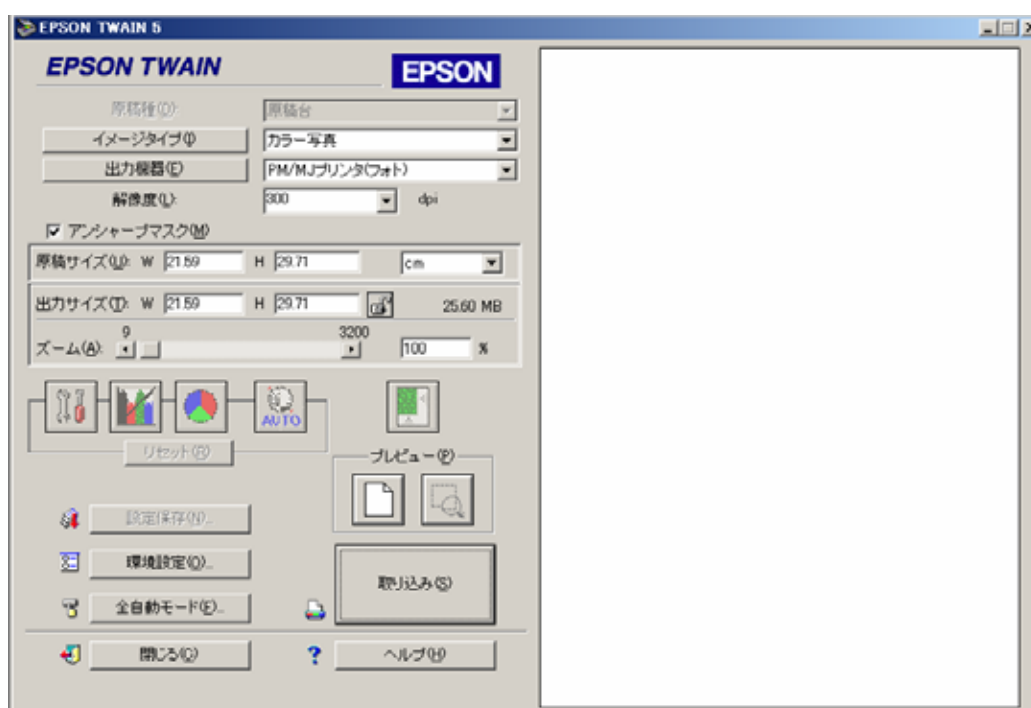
EPSON TWAIN 5

EPSON TWAIN

EPSON

原稿種(D): 原稿台

イメージタイプ(I) カラー写真

出力機器(E) PM/MJプリンタ(フォト)

解像度(L): 300 dpi

☑ アンシャープマスク(M)

原稿サイズ(U): W 21.59 H 29.71 cm

出力サイズ(T): W 21.59 H 29.71 25.60 MB

9 3200

ズーム(A): 100 %

AUTO

リセット(R)

プレビュー(P)

設定保存(N)...

環境設定(O)...

取り込み(S)

全自動モード(F)...

閉じる(C)

?

ヘルプ(H)